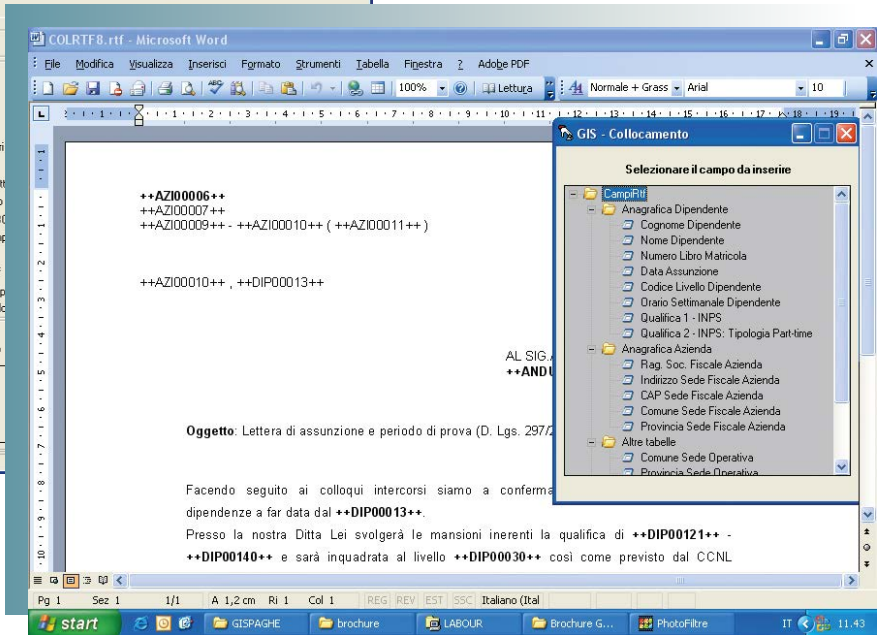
COLRTF8.rtf - Microsoft Word

File Modifica Visualizza Inserisci Formato Strumenti Tabella Finestra ? Adobe PDF

100% Lettura Normale + Grass Arial 10

++AZI00006++
++AZI00007++
++AZI00009++ - ++AZI00010++ ( ++AZI00011++ )

++AZI00010++ , ++DIP00013++

AL SIG.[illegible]
++ANDU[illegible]

Oggetto: Lettera di assunzione e periodo di prova (D. Lgs. 297/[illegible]

Facendo seguito ai colloqui intercorsi siamo a conferma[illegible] dipendenze a far data dal ++DIP00013++.

Presso la nostra Ditta Lei svolgerà le mansioni inerenti la qualifica di ++DIP00121++ - ++DIP00140++ e sarà inquadrata al livello ++DIP00030++ così come previsto dal CCNL

GIS - Collocamento

Selezionare il campo da inserire

CampiRtf
Anagrafica Dipendente
Cognome Dipendente
Nome Dipendente
Numero Libro Matricola
Data Assunzione
Codice Livello Dipendente
Orario Settimanale Dipendente
Qualifica 1 - INPS
Qualifica 2 - INPS: Tipologia Part-time
Anagrafica Azienda
Rag. Soc. Fiscale Azienda
Indirizzo Sede Fiscale Azienda
CAP Sede Fiscale Azienda
Comune Sede Fiscale Azienda
Provincia Sede Fiscale Azienda
Altre tabelle
Comune Sede Operativa
Provincia Sede Operativa

Pg 1 Sez 1 1/1 A 1,2 cm Ri 1 Col 1 REG REV EST SSC Italiano (Ital

start GISPAGHE brochure LABOUR Brochure G... PhotoFiltre IT 11.43